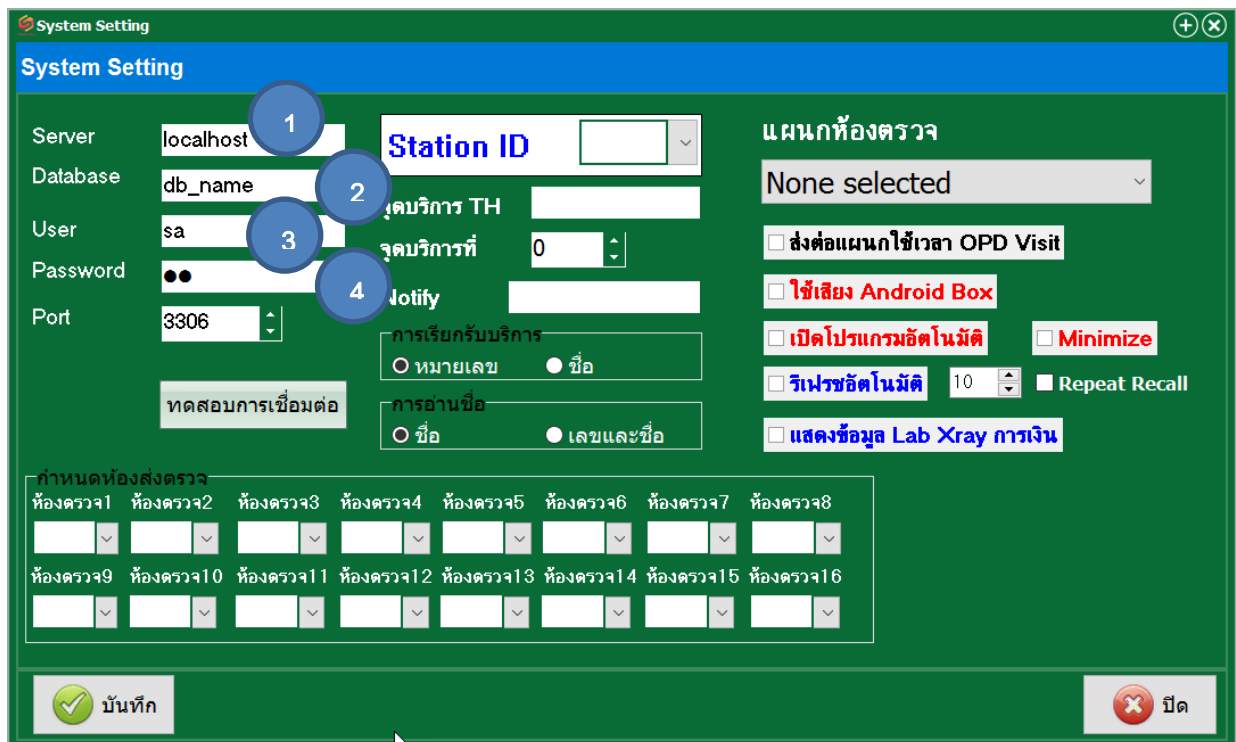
System Setting

System Setting

Server localhost 1
Database db_name 2
User sa 3
Password ●● 4
Port 3306

ทดสอบการเชื่อมต่อ

Station ID

จุดบริการ TH
จุดบริการที่ 0
Notify

การเรียกรับบริการ
หมายเลข ชื่อ

การอ่านชื่อ
ชื่อ เลขและชื่อ

แผนกห้องตรวจ
None selected
ส่งต่อแผนกใช้เวลา OPD Visit
ใช้เสียง Android Box
เปิดโปรแกรมอัตโนมัติ Minimize
รีเฟรชอัตโนมัติ 10 Repeat Recall
แสดงข้อมูล Lab Xray การเงิน

กำหนดห้องส่งตรวจ
ห้องตรวจ1 ห้องตรวจ2 ห้องตรวจ3 ห้องตรวจ4 ห้องตรวจ5 ห้องตรวจ6 ห้องตรวจ7 ห้องตรวจ8
ห้องตรวจ9 ห้องตรวจ10 ห้องตรวจ11 ห้องตรวจ12 ห้องตรวจ13 ห้องตรวจ14 ห้องตรวจ15 ห้องตรวจ16

บันทึก
ปิด